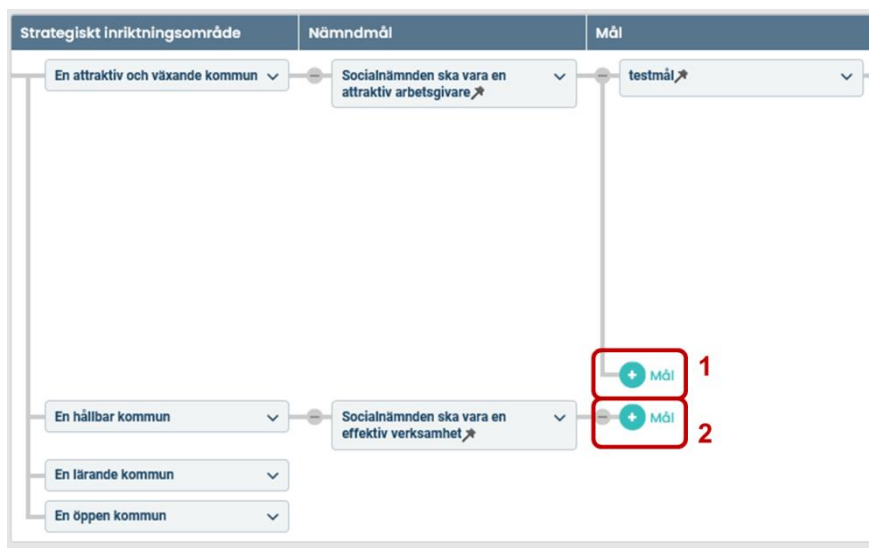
| Strategiskt inriktningsområde | Nämndmål | Mål |
|---|---|---|
| En attraktiv och växande kommun | Socialnämnden ska vara en attraktiv arbetsgivare | testmål |
| | | Mål 1 |
| En hållbar kommun | Socialnämnden ska vara en effektiv verksamhet | Mål 2 |
| En lärande kommun | | |
| En öppen kommun | | |